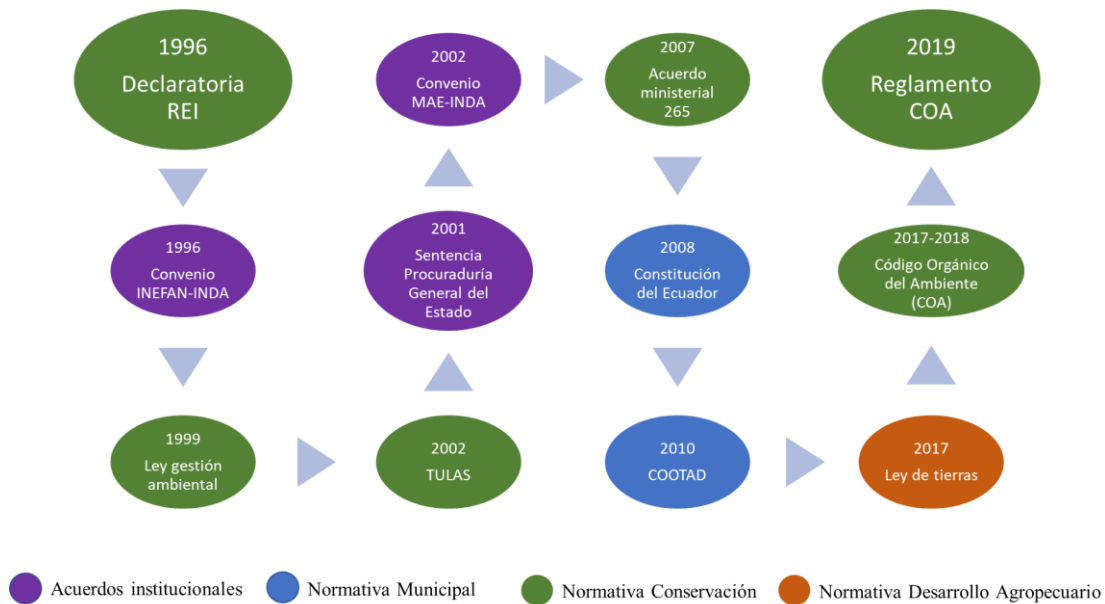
1996
Declaratoria REI

1996
Convenio INEFAN-INDA

1999
Ley gestión ambiental

2002
TULAS

2001
Sentencia Procuraduría General del Estado

2002
Convenio MAE-INDA

2007
Acuerdo ministerial 265

2008
Constitución del Ecuador

2010
COOTAD

2017
Ley de tierras

2017-2018
Código Orgánico del Ambiente (COA)

2019
Reglamento COA

Acuerdos institucionales
Normativa Municipal
Normativa Conservación
Normativa Desarrollo Agropecuario